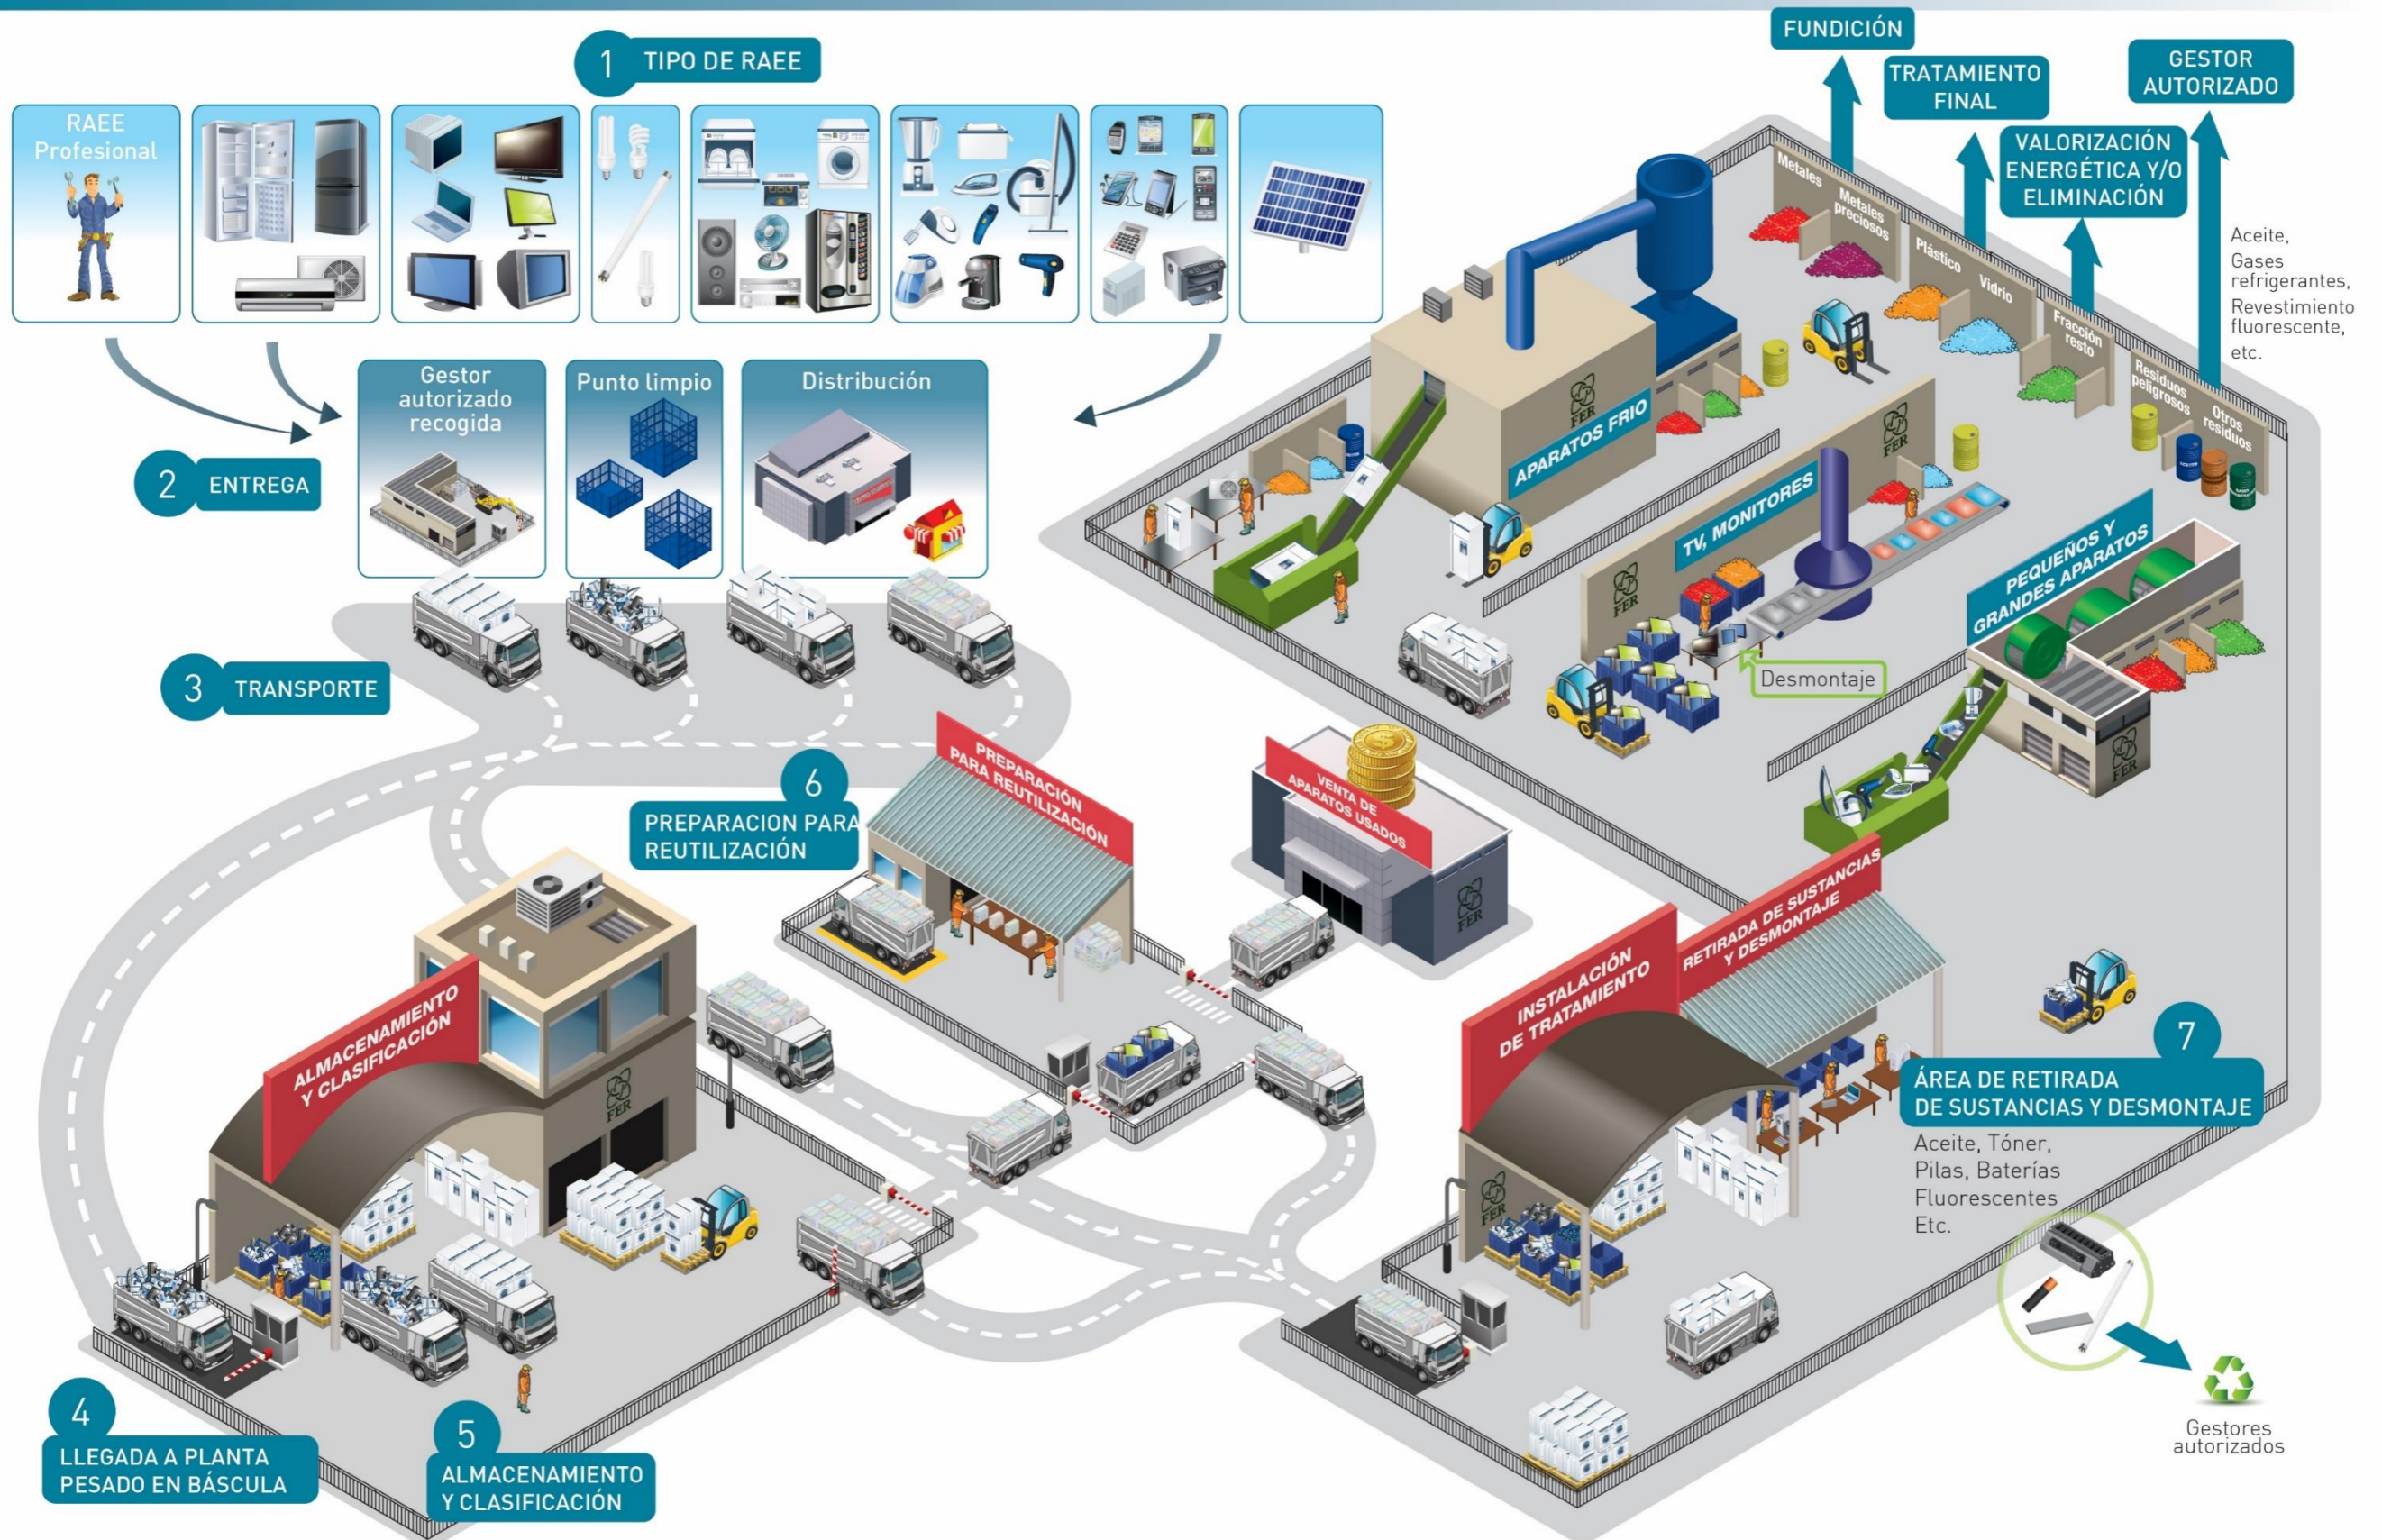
1 TIPO DE RAEE

RAEE Profesional

2 ENTREGA

Gestor autorizado recogida

Punto limpio

Distribución

3 TRANSPORTE

FUNDICIÓN

TRATAMIENTO FINAL

VALORIZACIÓN ENERGÉTICA Y/O ELIMINACIÓN

GESTOR AUTORIZADO

Aceite, Gases refrigerantes, Revestimiento fluorescente, etc.

Metales

Metales preciosos

Plástico

Vidrio

Fracción resto

Residuos peligrosos

Otros residuos

APARATOS FRIO

TV, MONITORES

PEQUEÑOS Y GRANDES APARATOS

Desmontaje

FER

6 PREPARACION PARA REUTILIZACIÓN

PREPARACIÓN PARA REUTILIZACIÓN

VENTA DE APARATOS USADOS

ALMACENAMIENTO Y CLASIFICACIÓN

INSTALACIÓN DE TRATAMIENTO

RETIRADA DE SUSTANCIAS Y DESMONTAJE

7 ÁREA DE RETIRADA DE SUSTANCIAS Y DESMONTAJE

Aceite, Tóner, Pilas, Baterías Fluorescentes Etc.

Gestores autorizados

4 LLEGADA A PLANTA PESADO EN BÁSCULA

5 ALMACENAMIENTO Y CLASIFICACIÓN